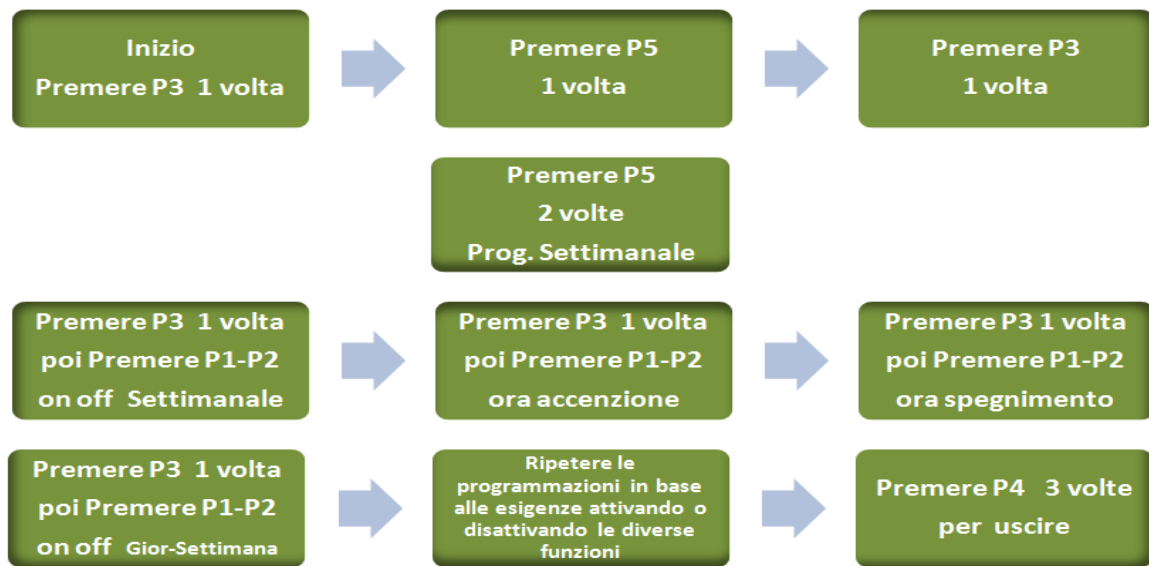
Inizio
Premere P3 1 volta

Premere P5
1 volta

Premere P3
1 volta

Premere P5
2 volte
Prog. Settimanale

Premere P3 1 volta
poi Premere P1-P2
on off Settimanale

Premere P3 1 volta
poi Premere P1-P2
ora accenzione

Premere P3 1 volta
poi Premere P1-P2
ora spegnimento

Premere P3 1 volta
poi Premere P1-P2
on off Gior-Settimana

Ripetere le programmazioni in base alle esigenze attivando o disattivando le diverse funzioni

Premere P4 3 volte
per uscire